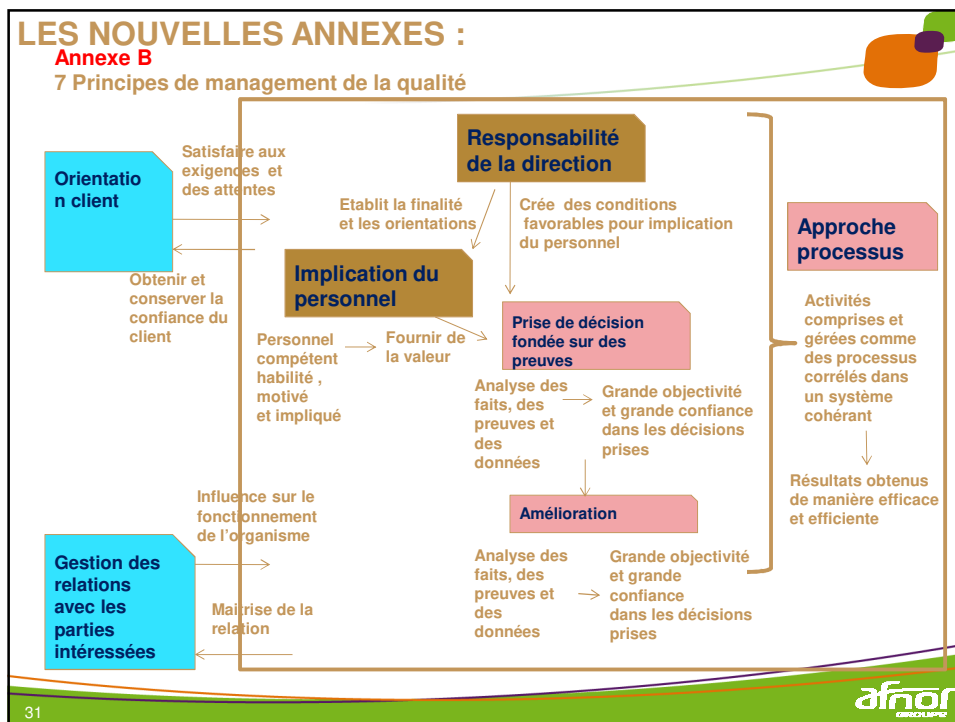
LES NOUVELLES ANNEXES :
Annexe B
7 Principes de management de la qualité

Orientation client

Satisfaire aux exigences et des attentes

Obtenir et conserver la confiance du client

Responsabilité de la direction

Etablit la finalité et les orientations

Crée des conditions favorables pour implication du personnel

Implication du personnel

Personnel compétent habilité , motivé et impliqué

Fournir de la valeur

Prise de décision fondée sur des preuves

Analyse des faits, des preuves et des données

Grande objectivité et grande confiance dans les décisions prises

Amélioration

Analyse des faits, des preuves et des données

Grande objectivité et grande confiance dans les décisions prises

Approche processus

Activités comprises et gérées comme des processus corrélés dans un système cohérant

Résultats obtenus de manière efficace et efficiente

Gestion des relations avec les parties intéressées

Influence sur le fonctionnement de l'organisme

Maitrise de la relation

31

afnor
GROUPE